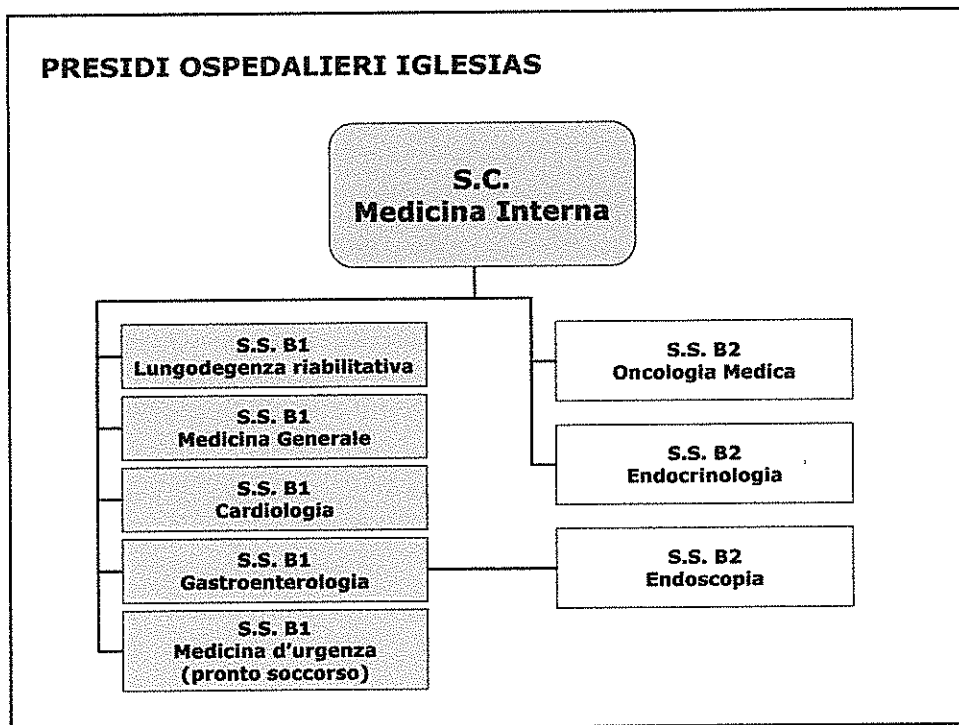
PRESIDI OSPEDALIERI IGLESIAS

S.C.
Medicina Interna

S.S. B1
Lungodegenza riabilitativa

S.S. B1
Medicina Generale

S.S. B1
Cardiologia

S.S. B1
Gastroenterologia

S.S. B1
Medicina d'urgenza
(pronto soccorso)

S.S. B2
Oncologia Medica

S.S. B2
Endocrinologia

S.S. B2
Endoscopia